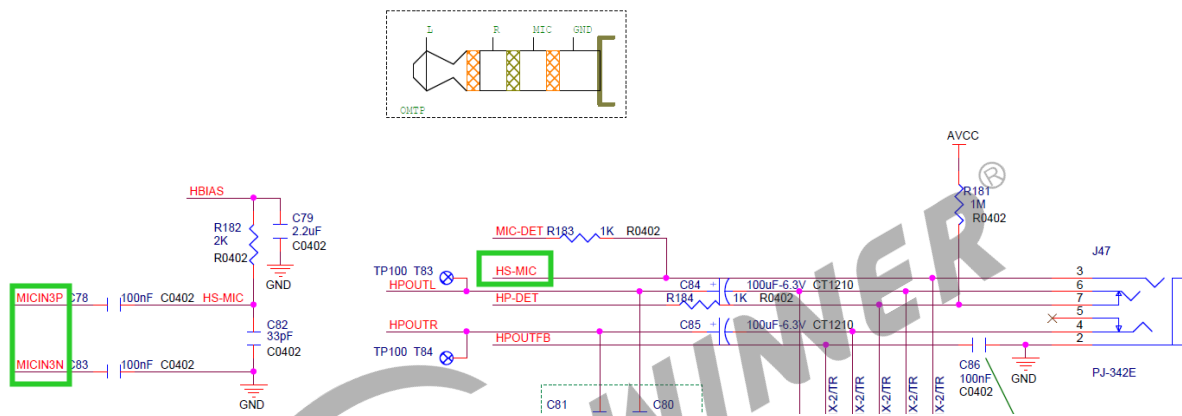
L R MIC GND

OMTP

AVCC

HBIAS

R181
1M
R0402

C79
2.2uF
C0402

R182
2K
R0402

GND

MIC-DET R183 1K R0402

J47

TP100 T83

HS-MIC

HPOUTL

C84 + 100uF-6.3V CT1210

3
6
7
5
4
2

MICIN3P C78 100nF C0402 HS-MIC

HP-DET R184 1K R0402

C82
33pF
C0402

HPOUTR

C85 + 100uF-6.3V CT1210

HPOUTFB

TP100 T84

MICIN3N C83 100nF C0402

C86
100nF
C0402

GND

PJ-342E

GND

C81 C80

X-2/TR X-2/TR X-2/TR X-2/TR X-2/TR

WINNER